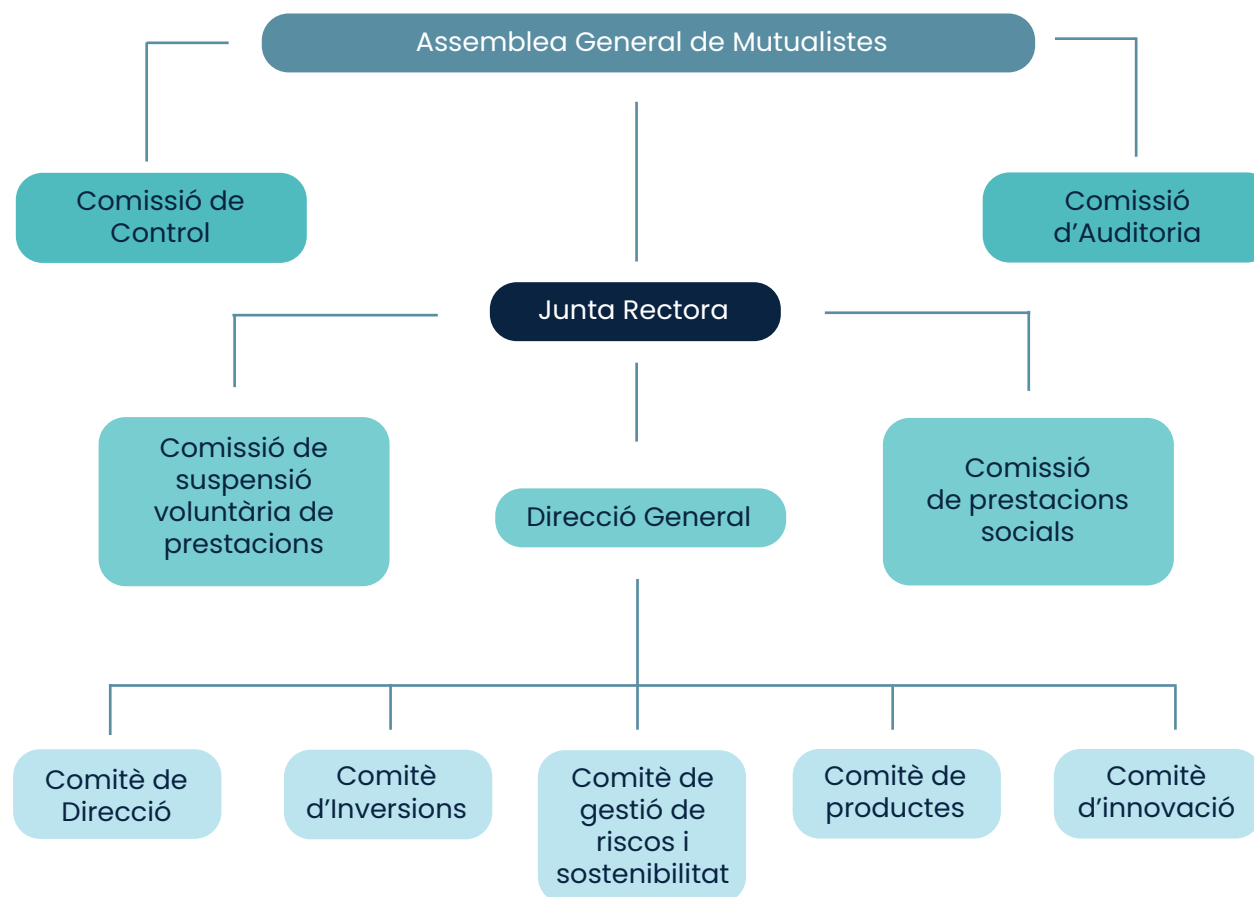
Assemblea General de Mutualistes

Comissió de Control

Comissió d’Auditoria

Junta Rectora

Comissió de suspensió voluntària de prestacions

Direcció General

Comissió de prestacions socials

Comitè de Direcció

Comitè d’Inversions

Comitè de gestió de riscos i sostenibilitat

Comitè de productes

Comitè d’innovació